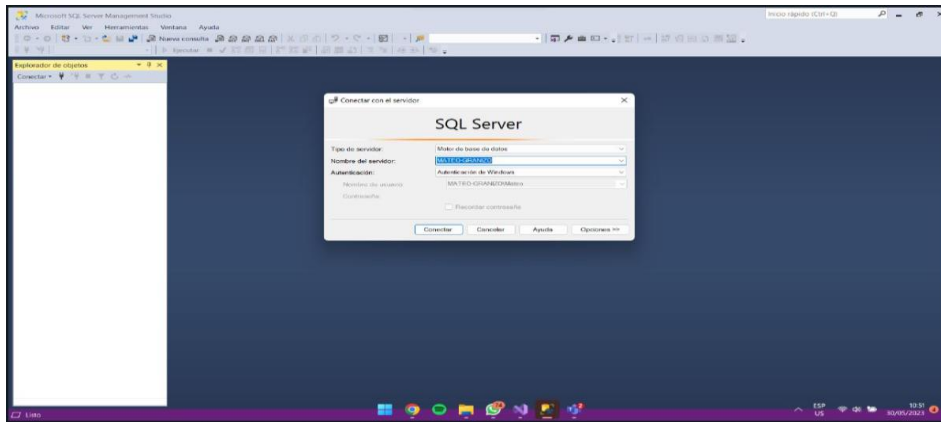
Microsoft SQL Server Management Studio

Inicio rápido (Ctrl+Q)

Archivo Editar Ver Herramientas Ventana Ayuda

Nueva consulta

Ejecutar

Explorador de objetos

Conectar

Conectar con el servidor

SQL Server

Tipo de servidor: Motor de base de datos

Nombre del servidor: MATEO-GRANIZO

Autenticación: Autenticación de Windows

Nombre de usuario: MATEO-GRANIZO\Mateo

Contraseña:

Recordar contraseña

Conectar Cancelar Ayuda Opciones >>

Listo

ESP US 10:51 30/05/2023